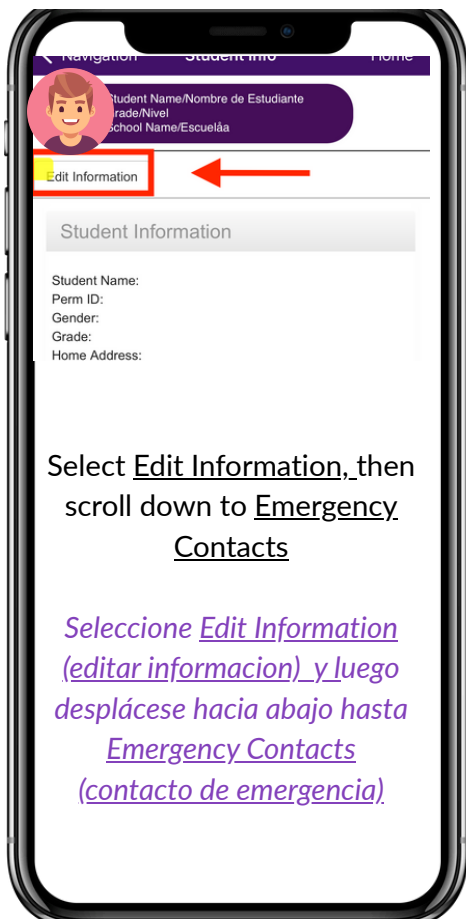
Navigation Student Info Home

Student Name/Nombre de Estudiante
Grade/Nivel
School Name/Escuelâa

Edit Information

Student Information

Student Name:
Perm ID:
Gender:
Grade:
Home Address:

Select Edit Information, then scroll down to Emergency Contacts

Seleccione Edit Information (editar informacion) y luego desplácese hacia abajo hasta Emergency Contacts (contacto de emergencia)